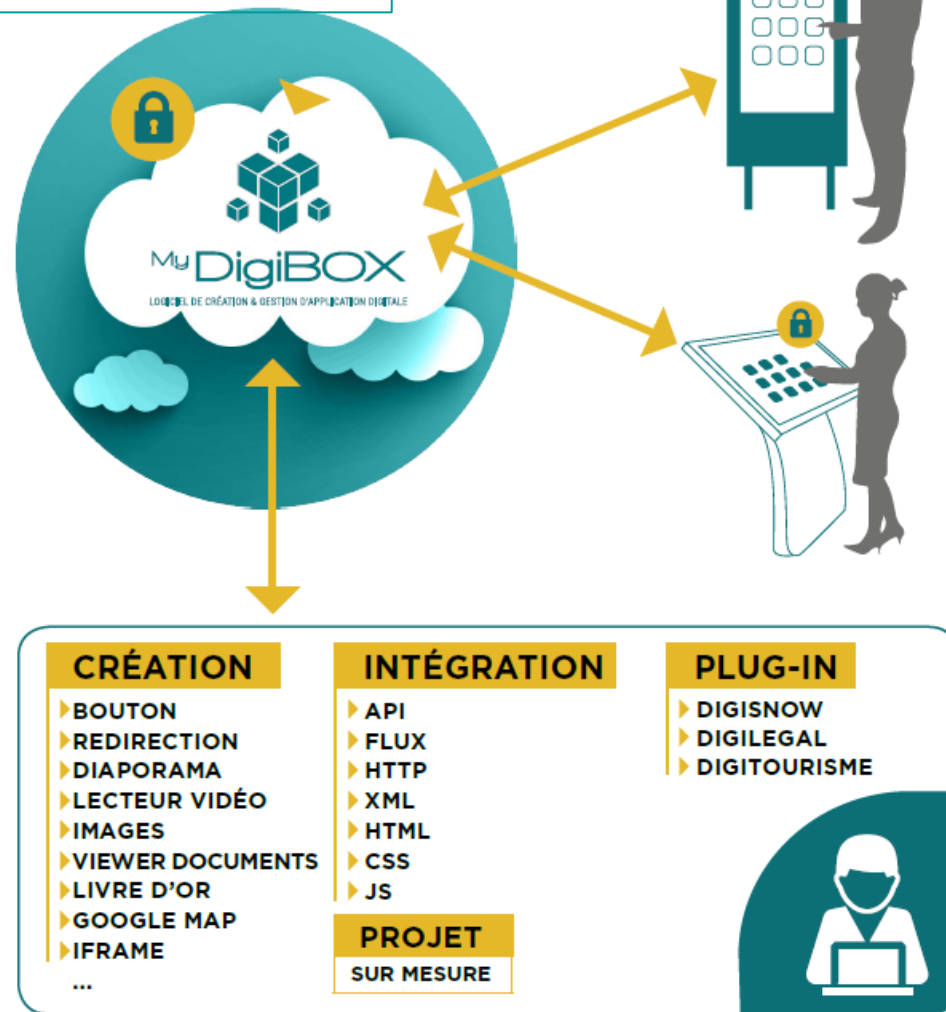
My DigiBOX
LOGICIEL DE CRÉATION & GESTION D'APPLICATION DIGITALE

CRÉATION
BOUTON
REDIRECTION
DIAPORAMA
LECTEUR VIDÉO
IMAGES
VIEWER DOCUMENTS
LIVRE D'OR
GOOGLE MAP
IFRAME
...

INTÉGRATION
API
FLUX
HTTP
XML
HTML
CSS
JS

PROJET
SUR MESURE

PLUG-IN
DIGISNOW
DIGILEGAL
DIGITOURISME